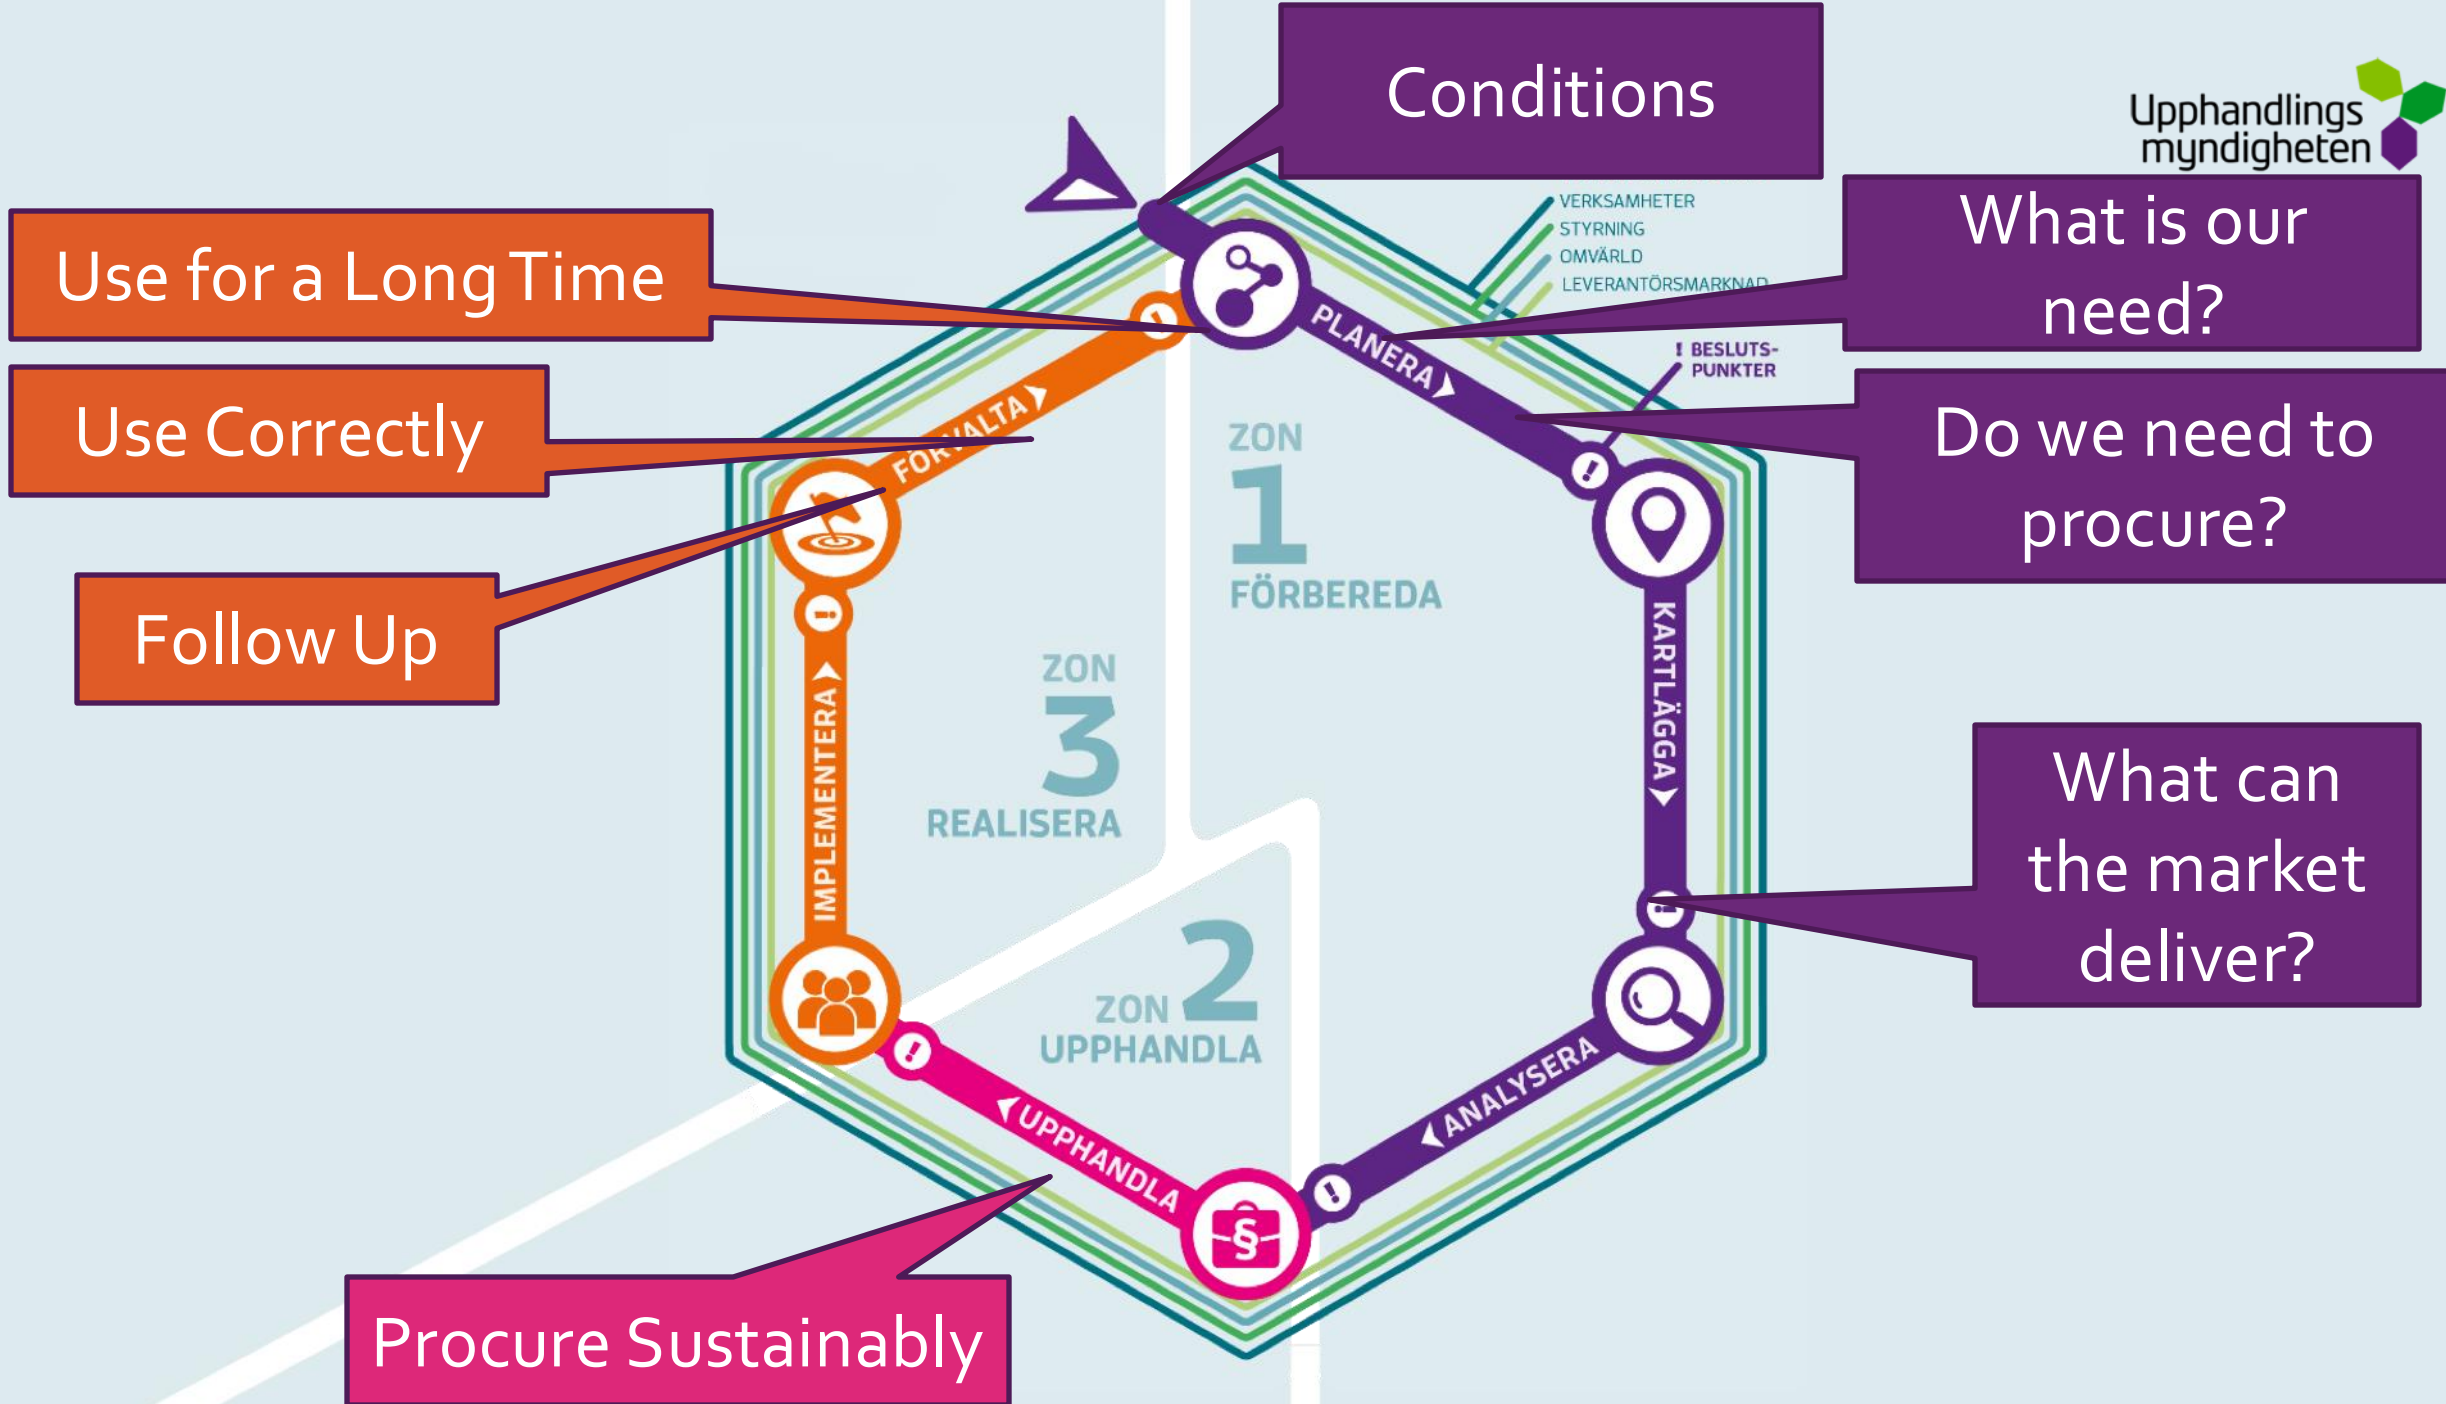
Conditions

Upphandlings myndigheten

Use for a Long Time

VERKSAMHETER
STYRNING
OMVÄRLD
LEVERANTÖRSMARKNAD

What is our need?

PLANERA

! BESLUTS-PUNKTER

Use Correctly

FÖRVALTA

Do we need to procure?

ZON 1 FÖRBEREDA

Follow Up

KARTLÄGGA

ZON 3 REALISERA

IMPLEMENTERA

What can the market deliver?

ZON 2 UPPHANDLA

ANALYSERA

UPPHANDLA

Procure Sustainably